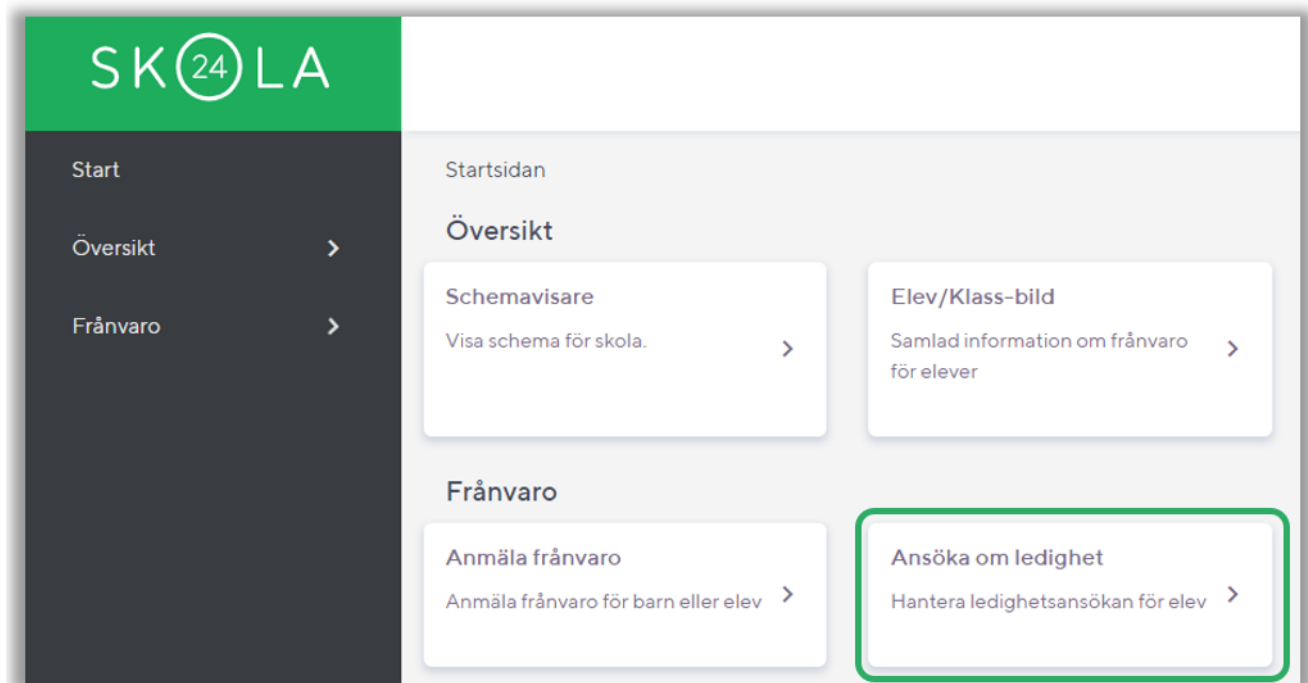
SKOLA 24

Start

Översikt

Frånvaro

Startsidan

Översikt

Schemavisare

Visa schema för skola.

Elev/Klass-bild

Samlad information om frånvaro för elever

Frånvaro

Anmäla frånvaro

Anmäla frånvaro för barn eller elev

Ansöka om ledighet

Hantera ledighetsansökan för elev